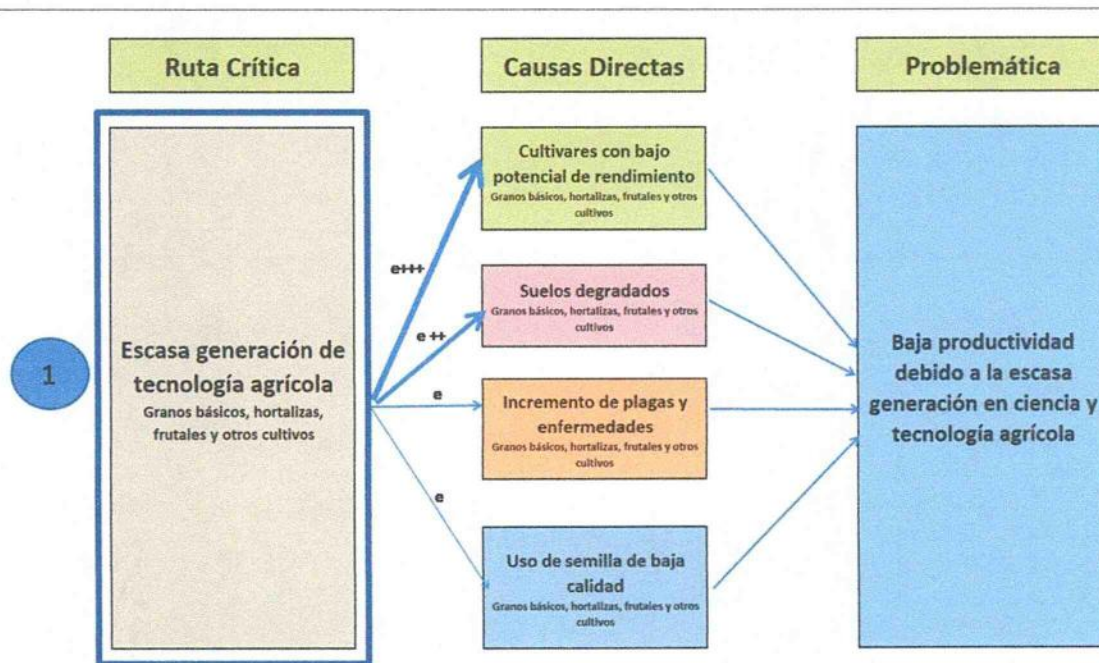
Ruta Crítica

Causas Directas

Problemática

1

Escasa generación de tecnología agrícola
Granos básicos, hortalizas, frutales y otros cultivos

e+++

e++

e

e

Cultivares con bajo potencial de rendimiento
Granos básicos, hortalizas, frutales y otros cultivos

Suelos degradados
Granos básicos, hortalizas, frutales y otros cultivos

Incremento de plagas y enfermedades
Granos básicos, hortalizas, frutales y otros cultivos

Uso de semilla de baja calidad
Granos básicos, hortalizas, frutales y otros cultivos

Baja productividad debido a la escasa generación en ciencia y tecnología agrícola